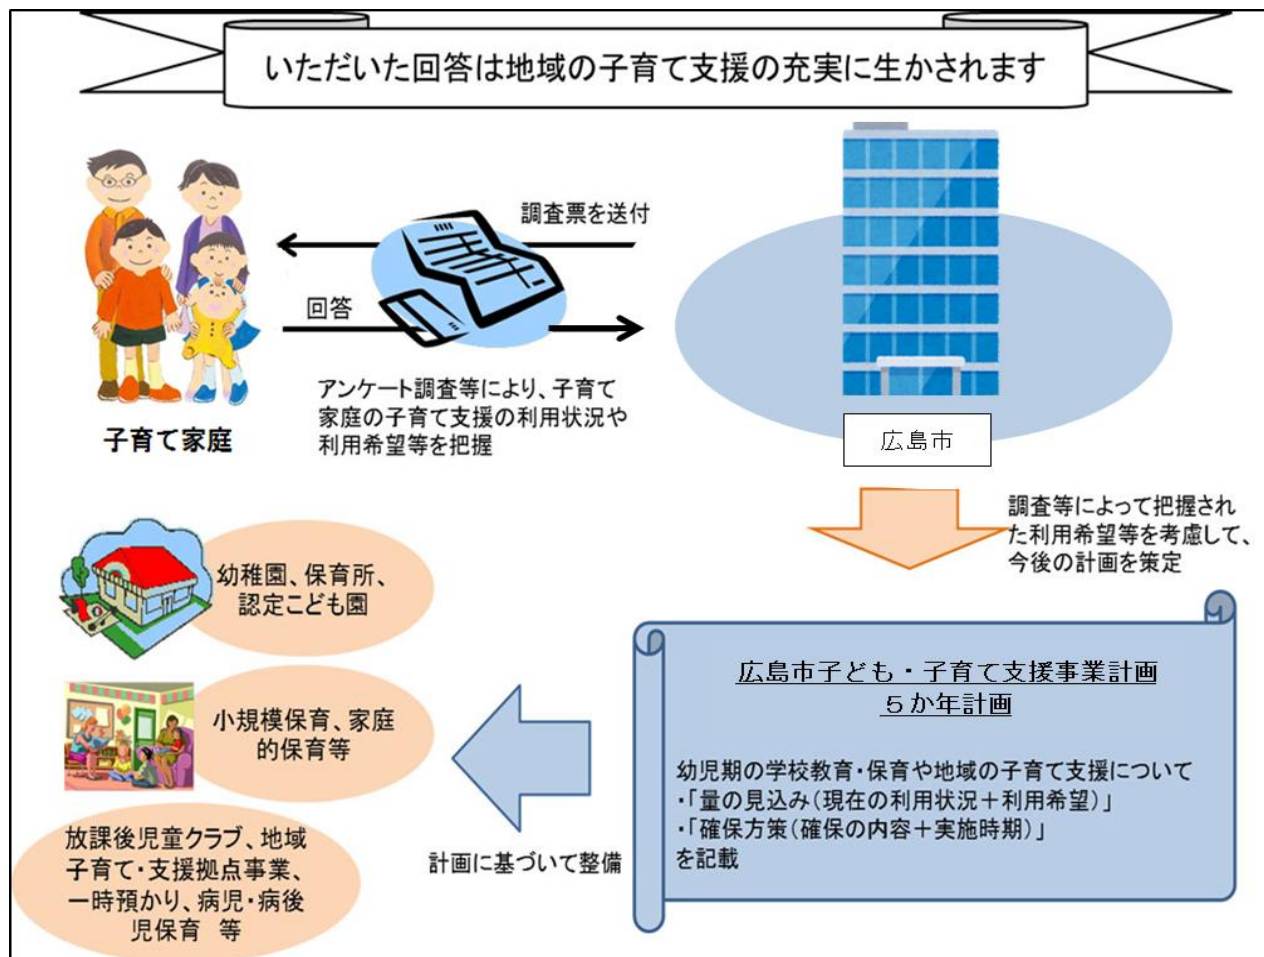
いただいた回答は地域の子育て支援の充実に生かされます

調査票を送付

回答

子育て家庭

アンケート調査等により、子育て家庭の子育て支援の利用状況や利用希望等を把握

広島市

調査等によって把握された利用希望等を考慮して、今後の計画を策定

幼稚園、保育所、認定こども園

小規模保育、家庭的保育等

放課後児童クラブ、地域子育て・支援拠点事業、一時預かり、病児・病後児保育　等

計画に基づいて整備

広島市子ども・子育て支援事業計画
５か年計画

幼児期の学校教育・保育や地域の子育て支援について
・「量の見込み（現在の利用状況＋利用希望）」
・「確保方策（確保の内容＋実施時期）」
を記載